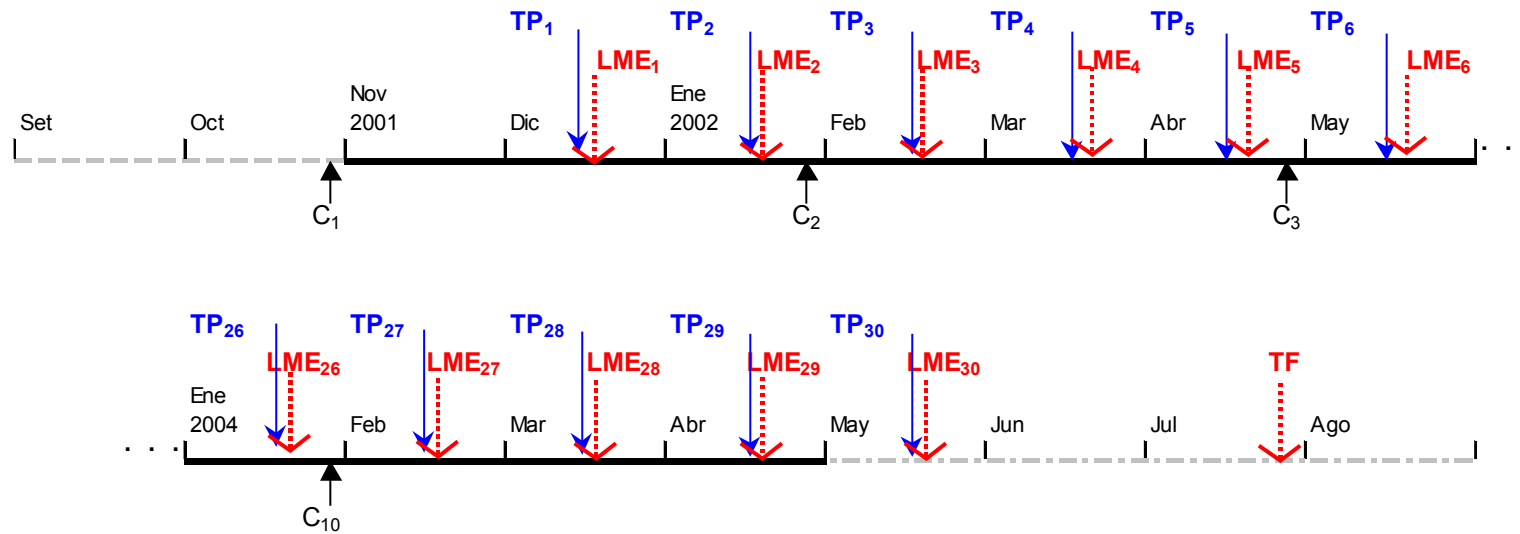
$TP_1$ $LME_1$ $TP_2$ $LME_2$ $TP_3$ $LME_3$ $TP_4$ $LME_4$ $TP_5$ $LME_5$ $TP_6$ $LME_6$

Set Oct Nov 2001 Dic Ene 2002 Feb Mar Abr May . .

$C_1$ $C_2$ $C_3$

$TP_{26}$ $LME_{26}$ $TP_{27}$ $LME_{27}$ $TP_{28}$ $LME_{28}$ $TP_{29}$ $LME_{29}$ $TP_{30}$ $LME_{30}$ TF

. . . Ene 2004 Feb Mar Abr May Jun Jul Ago

$C_{10}$